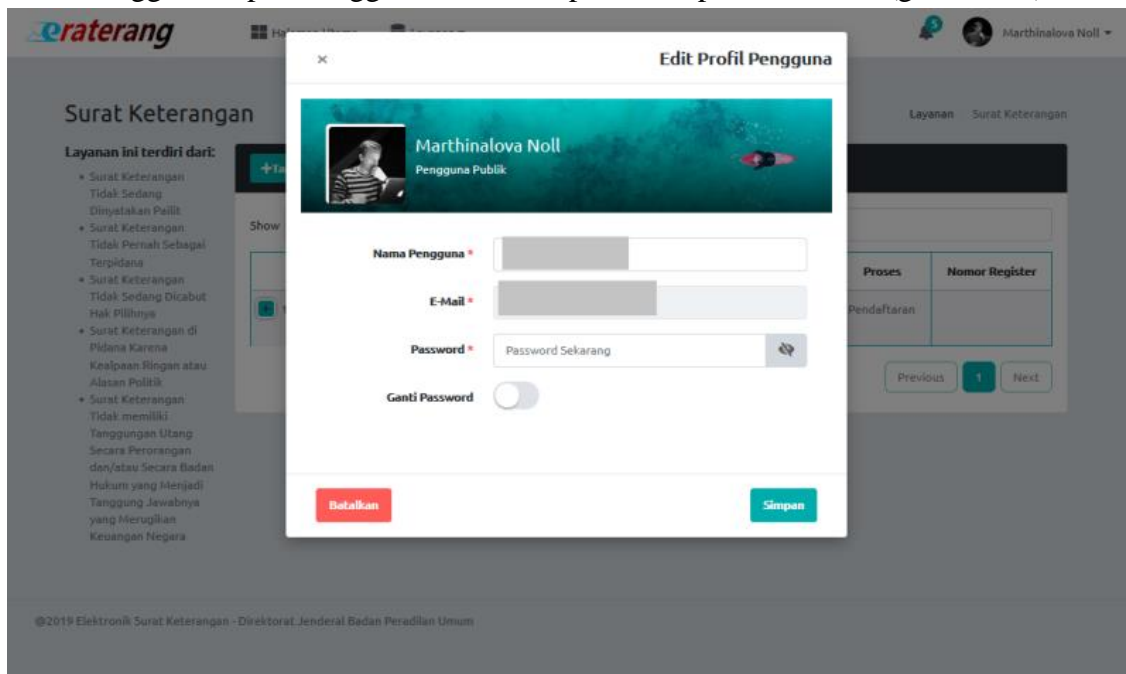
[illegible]

eraterang

Halaman Utama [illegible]

5

Marthinalova Noll

Surat Keterangan

Layanan Surat Keterangan

Layanan ini terdiri dari:
• Surat Keterangan Tidak Sedang Dinyatakan Pailit
• Surat Keterangan Tidak Pernah Sebagai Terpidana
• Surat Keterangan Tidak Sedang Dicabut Hak Pilihnya
• Surat Keterangan di Pidana Karena Kealpaan Ringan atau Alasan Politik
• Surat Keterangan Tidak memiliki Tanggungan Utang Secara Perorangan dan/atau Secara Badan Hukum yang Menjadi Tanggung Jawabnya yang Merugikan Keuangan Negara

+Ta

Show

Proses

Nomor Register

Pendaftaran

Previous 1 Next

×

Edit Profil Pengguna

Marthinalova Noll
Pengguna Publik

Nama Pengguna *

E-Mail *

Password *

Password Sekarang

Ganti Password

Batalkan

Simpan

@2019 Elektronik Surat Keterangan - Direktorat Jenderal Badan Peradilan Umum